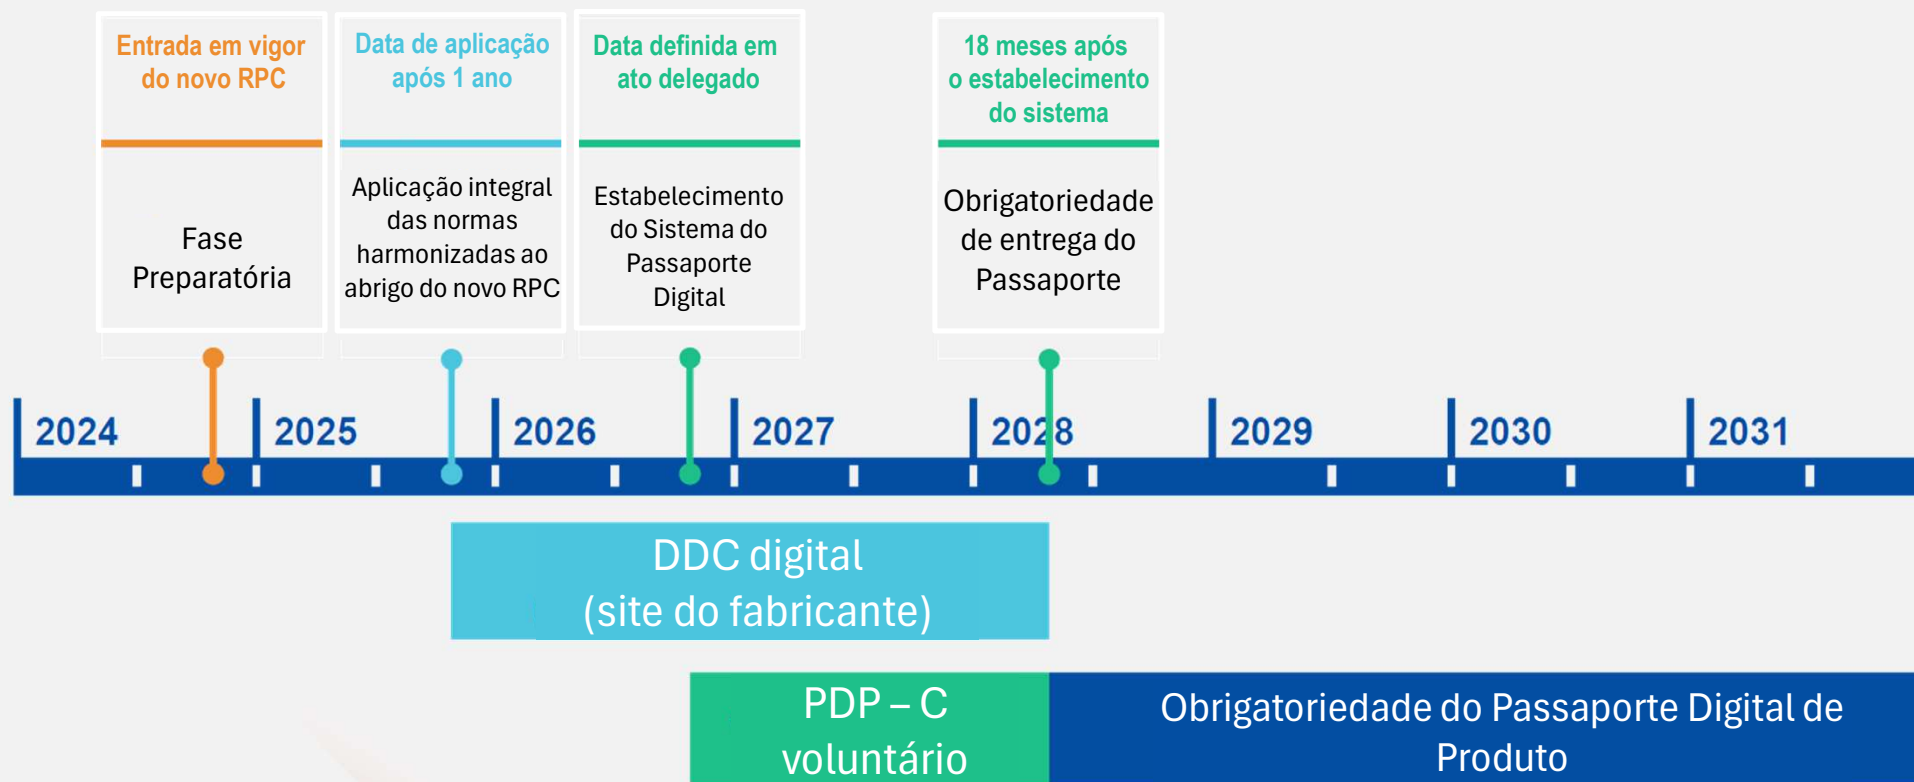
Entrada em vigor do novo RPC

Fase Preparatória

Data de aplicação após 1 ano

Aplicação integral das normas harmonizadas ao abrigo do novo RPC

Data definida em ato delegado

Estabelecimento do Sistema do Passaporte Digital

18 meses após o estabelecimento do sistema

Obrigatoriedade de entrega do Passaporte

2024

2025

2026

2027

2028

2029

2030

2031

DDC digital
(site do fabricante)

PDP – C
voluntário

Obrigatoriedade do Passaporte Digital de Produto